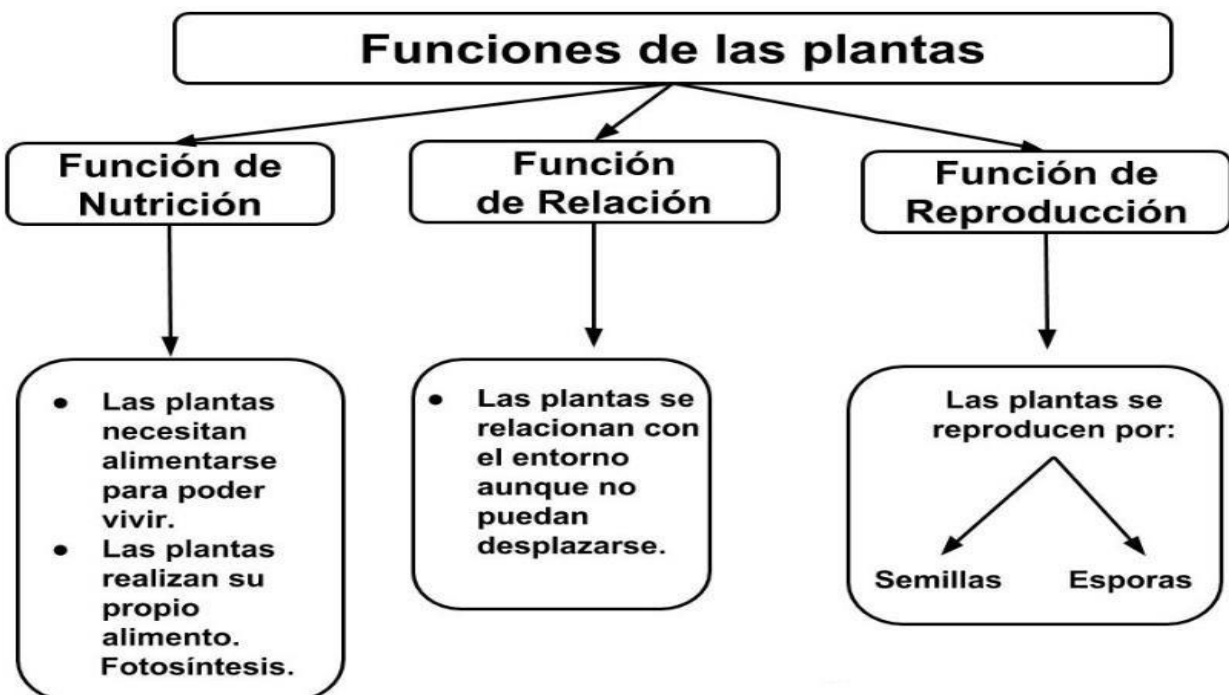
Funciones de las plantas

Función de Nutrición

Función de Relación

Función de Reproducción

• Las plantas necesitan alimentarse para poder vivir.
• Las plantas realizan su propio alimento. Fotosíntesis.

• Las plantas se relacionan con el entorno aunque no puedan desplazarse.

Las plantas se reproducen por:

Semillas

Esporas